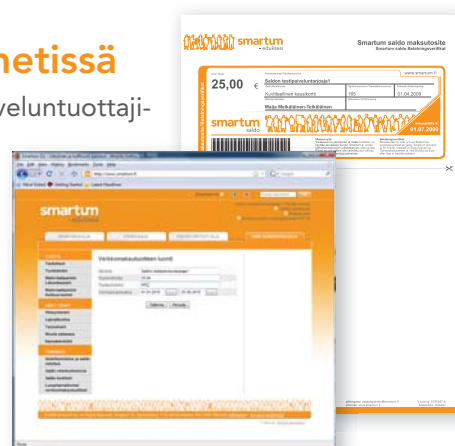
netissä

veluntuottaji-

smartum

Smartum saldo maksuosite

25,00 €

Saldon testipalveluntarjoaja

Kulttuurinen kuvakortti

105

01.04.2009

Maija Meikäläinen-Teikäläinen

smartum saldo

www.smartum.fi

01.07.2009

Verkkomaksuosoitteen luonti

Peruuta

smartum